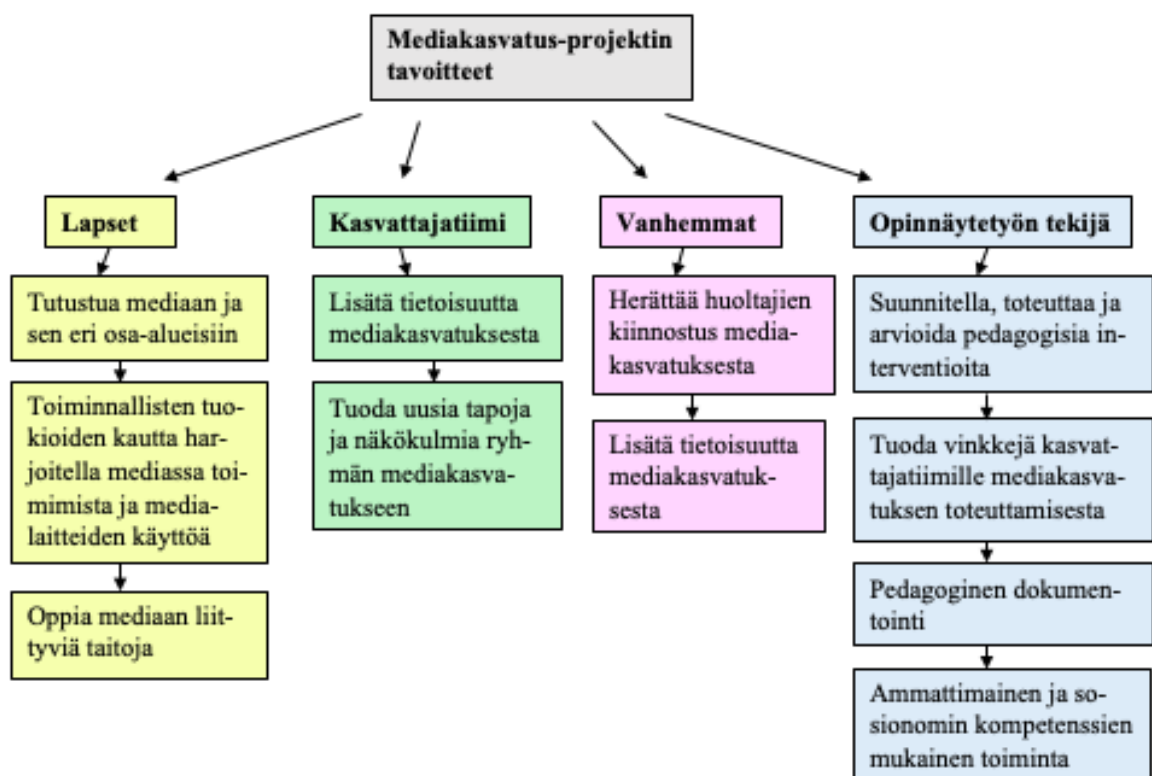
Mediakasvatus-projektin tavoitteet

Lapset

Tutustua mediaan ja sen eri osa-alueisiin

Toiminnallisten tuokioiden kautta harjoitella mediassa toimimista ja medialaitteiden käyttöä

Oppia mediaan liittyviä taitoja

Kasvattajatiimi

Lisätä tietoisuutta mediakasvatuksesta

Tuoda uusia tapoja ja näkökulmia ryhmän mediakasvatukseen

Vanhemmat

Herättää huoltajien kiinnostus mediakasvatuksesta

Lisätä tietoisuutta mediakasvatuksesta

Opinnäytetyön tekijä

Suunnitella, toteuttaa ja arvioida pedagogisia interventioita

Tuoda vinkkejä kasvattajatiimille mediakasvatuksen toteuttamisesta

Pedagoginen dokumentointi

Ammattimainen ja sosionomin kompetenssien mukainen toiminta